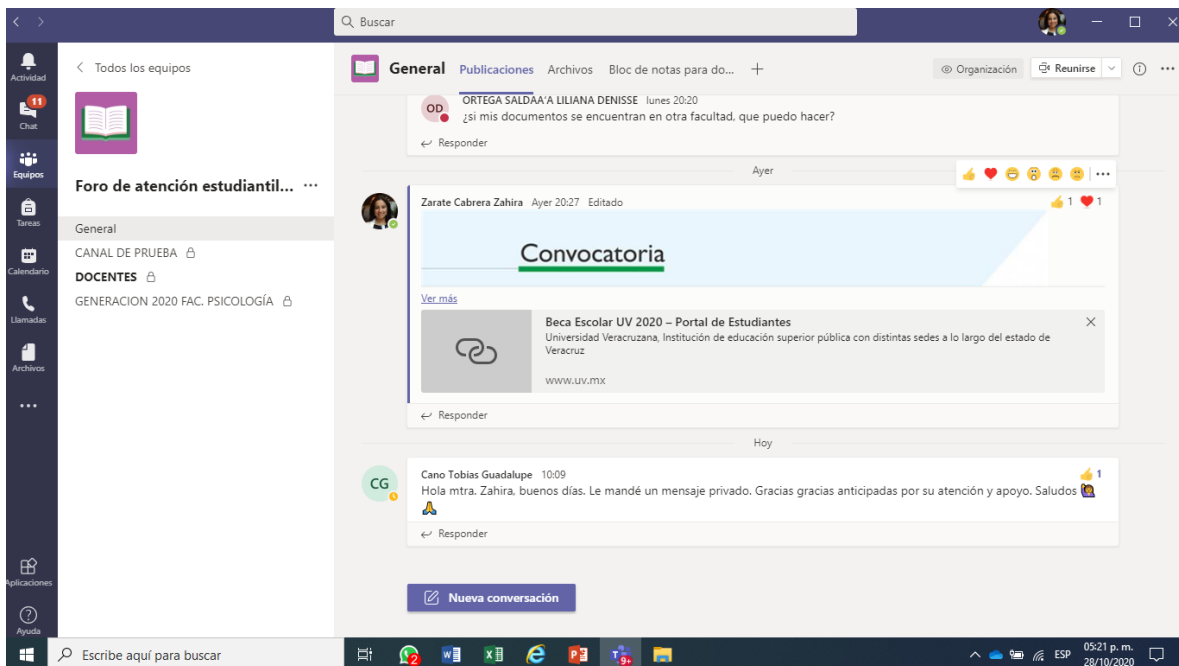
Buscar

Actividad
11
Chat
Equipos
Tareas
Calendario
Llamadas
Archivos
...
Aplicaciones
Ayuda

< Todos los equipos

Foro de atención estudiantil... ···

General
CANAL DE PRUEBA
DOCENTES
GENERACION 2020 FAC. PSICOLOGÍA

General Publicaciones Archivos Bloc de notas para do... +
Organización Reunirse

OD ORTEGA SALDAA'A LILIANA DENISSE lunes 20:20
¿si mis documentos se encuentran en otra facultad, que puedo hacer?
Responder

Ayer

Zarate Cabrera Zahira Ayer 20:27 Editado 1 1
Convocatoria
Ver más
Beca Escolar UV 2020 – Portal de Estudiantes
Universidad Veracruzana, Institución de educación superior pública con distintas sedes a lo largo del estado de Veracruz
www.uv.mx
Responder

Hoy

CG Cano Tobias Guadalupe 10:09 1
Hola mtra. Zahira, buenos días. Le mandé un mensaje privado. Gracias gracias anticipadas por su atención y apoyo. Saludos
Responder

Nueva conversación

Escribe aquí para buscar
ESP 05:21 p. m. 28/10/2020